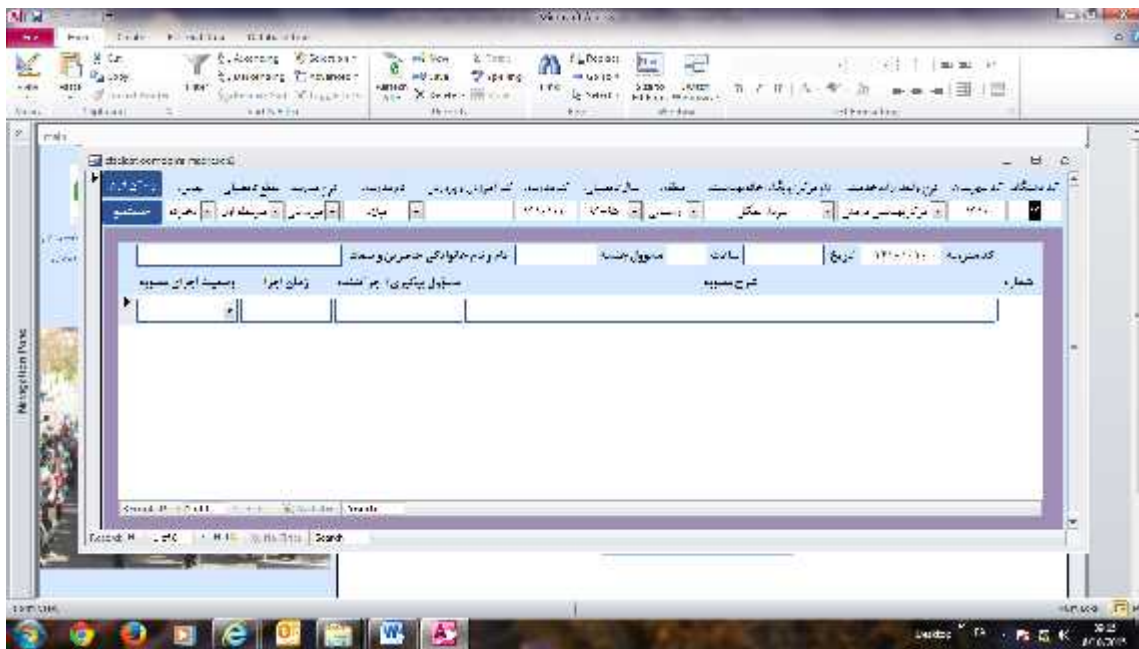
Microsoft Access

File Home Create External Data Database Tools

View Paste Cut Copy Format Painter Filter Ascending Descending Remove Sort Selection Advanced Toggle Filter Refresh All New Save Delete Totals Spelling More Find Replace Go To Select Size to Fit Form Switch Windows

Views Clipboard Sort & Filter Records Find Window Text Formatting

main

Navigation Pane

جستجو

شماره

شرح مصوبه

مسئول پیگیری / مجری مصوبه

زمان اجرا

وضعیت اجرای مصوبه

ساعت

تاریخ

کد مصوبه

نام و نام خانوادگی حاضرین و سمت

مسئول جلسه

Record: H 1 of 1 No Filter Search

Form View